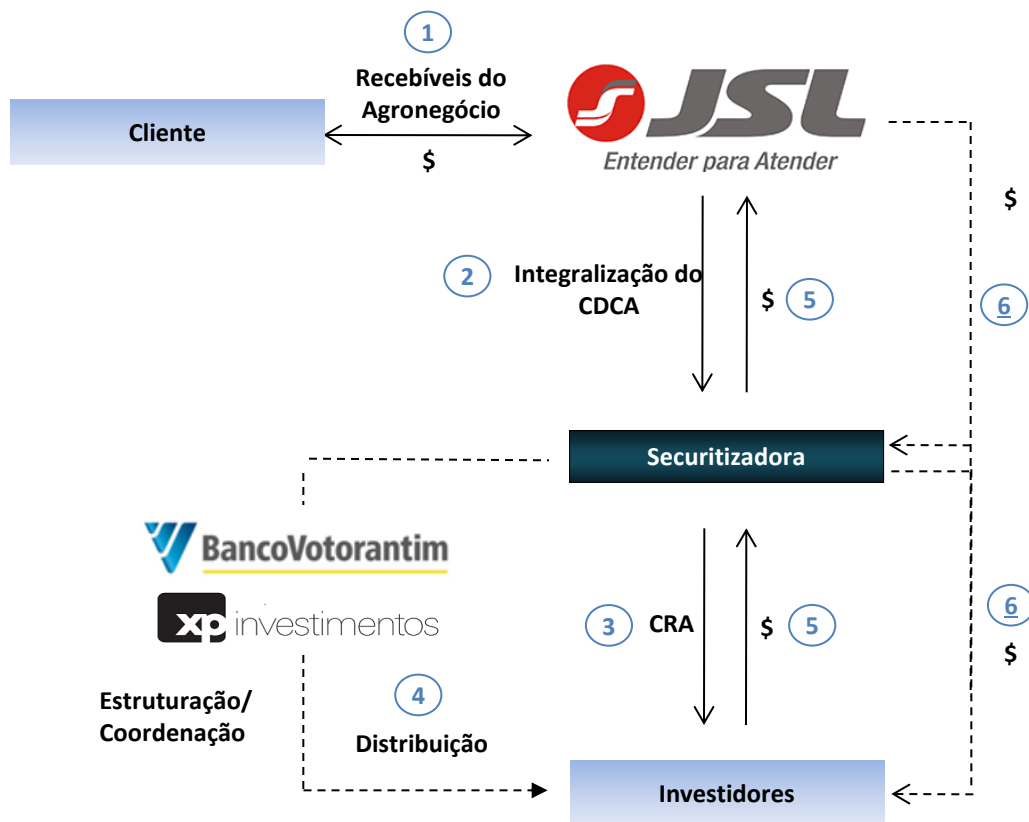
1
Recebíveis do Agronegócio

Cliente

$

JSL
Entender para Atender

$

2
Integralização do CDCA

$ 5

6

Securitizadora

BancoVotorantim

xp investimentos

3
CRA

$ 5

6
$

Estruturação/ Coordenação

4
Distribuição

Investidores